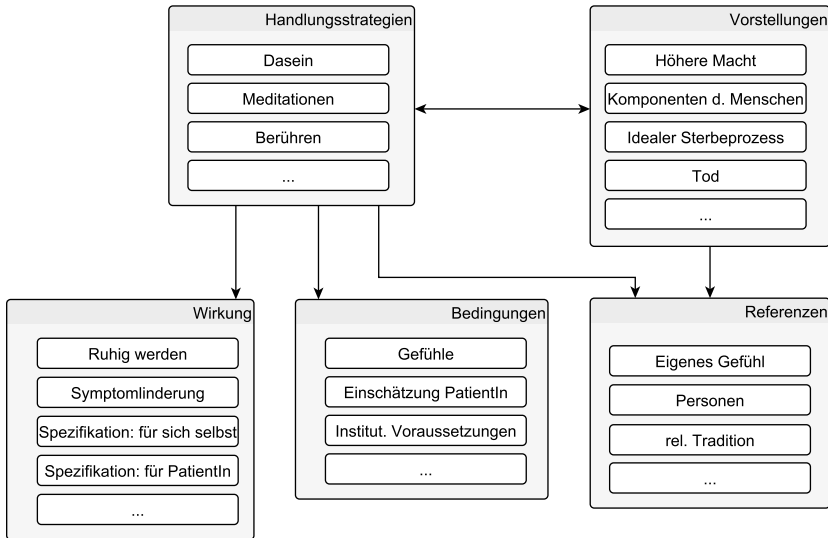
Handlungsstrategien

Dasein

Meditationen

Berühren

...

Vorstellungen

Höhere Macht

Komponenten d. Menschen

Idealer Sterbeprozess

Tod

...

Wirkung

Ruhig werden

Symptomlinderung

Spezifikation: für sich selbst

Spezifikation: für PatientIn

...

Bedingungen

Gefühle

Einschätzung PatientIn

Institut. Voraussetzungen

...

Referenzen

Eigenes Gefühl

Personen

rel. Tradition

...